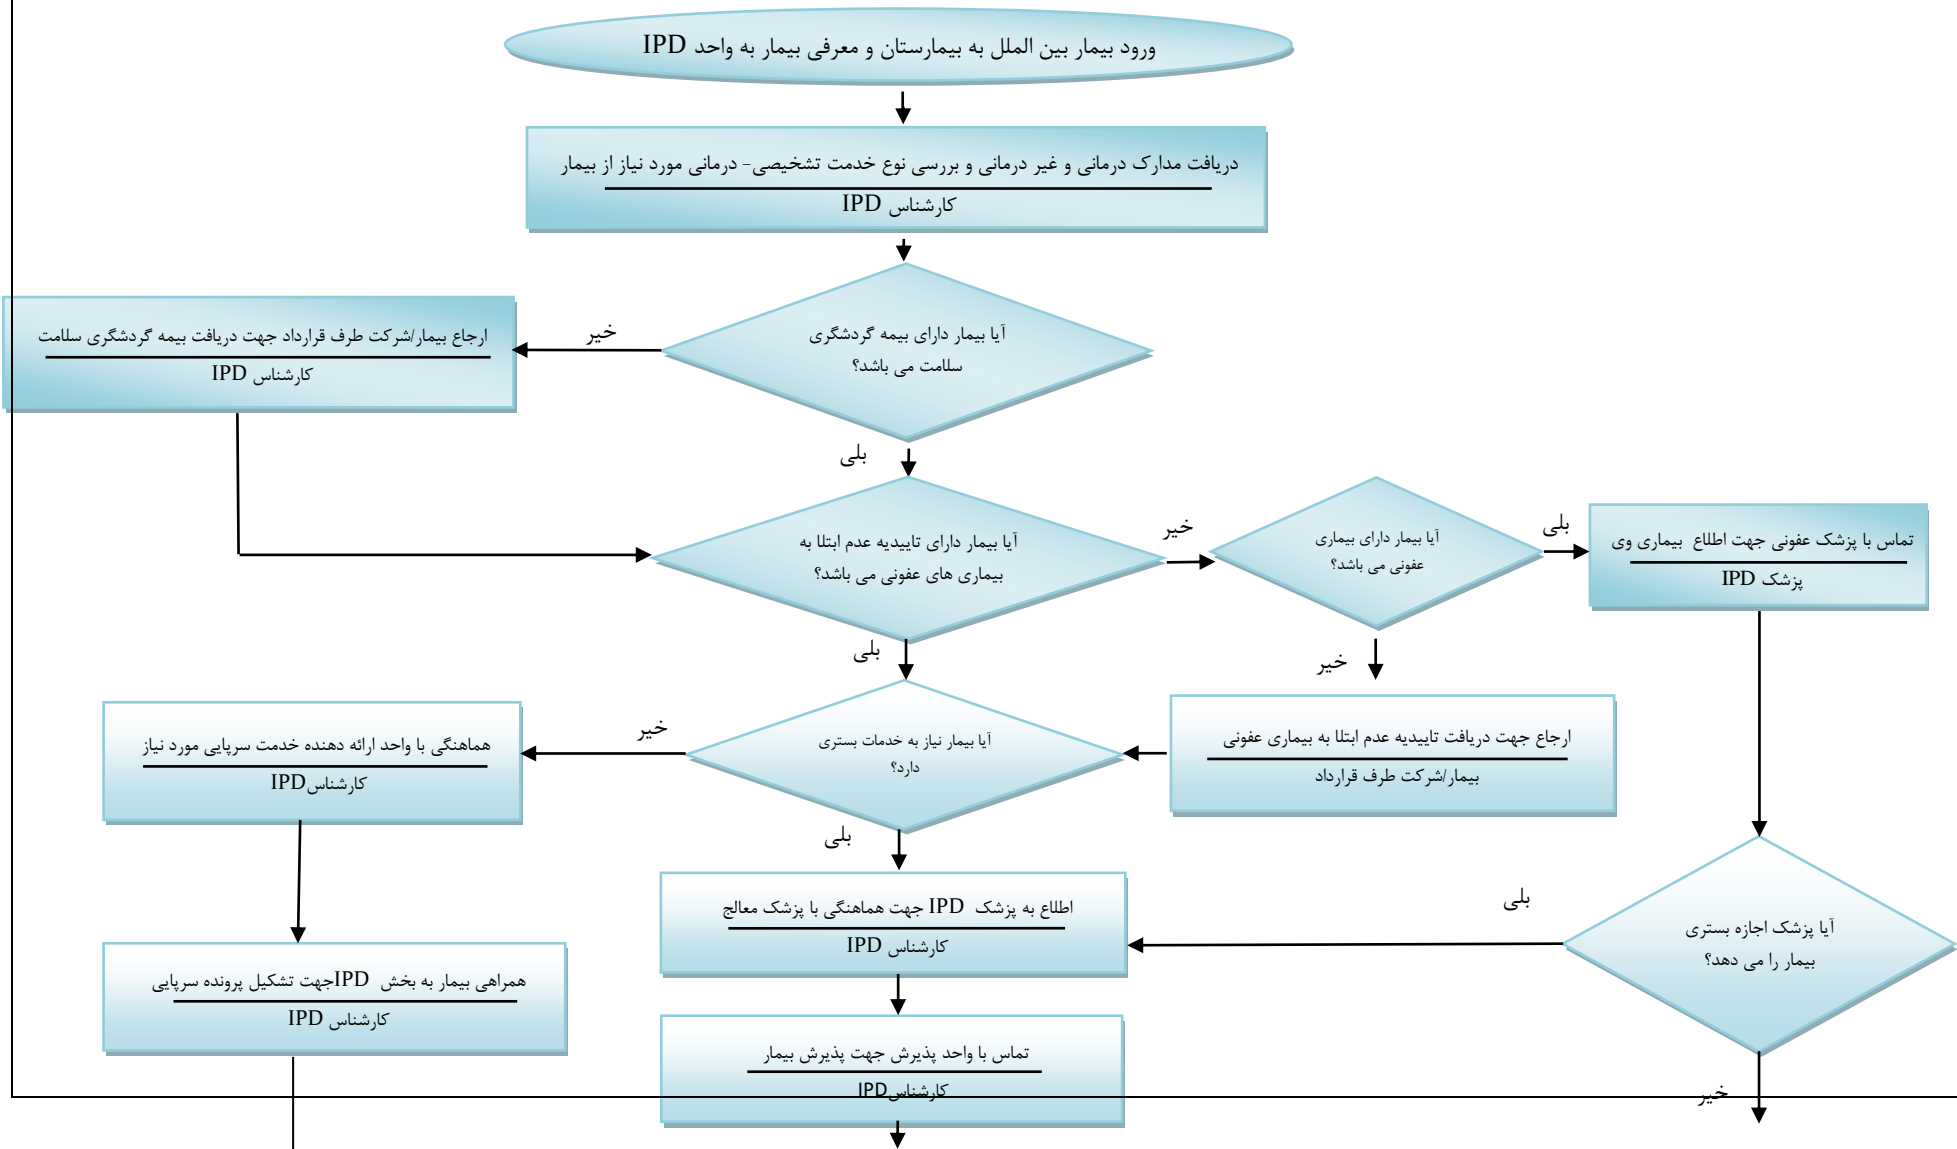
ورود بیمار بین الملل به بیمارستان و معرفی بیمار به واحد IPD

دریافت مدارک درمانی و غیر درمانی و بررسی نوع خدمت تشخیصی- درمانی مورد نیاز از بیمار
کارشناس IPD

آیا بیمار دارای بیمه گردشگری سلامت می باشد؟

خیر

ارجاع بیمار/شرکت طرف قرارداد جهت دریافت بیمه گردشگری سلامت
کارشناس IPD

بلی

آیا بیمار دارای تاییدیه عدم ابتلا به بیماری های عفونی می باشد؟

خیر

آیا بیمار دارای بیماری عفونی می باشد؟

بلی

تماس با پزشک عفونی جهت اطلاع بیماری وی
پزشک IPD

خیر

ارجاع جهت دریافت تاییدیه عدم ابتلا به بیماری عفونی
بیمار/شرکت طرف قرارداد

بلی

آیا بیمار نیاز به خدمات بستری دارد؟

خیر

هماهنگی با واحد ارائه دهنده خدمت سرپایی مورد نیاز
کارشناسIPD

همراهی بیمار به بخش IPDجهت تشکیل پرونده سرپایی
کارشناس IPD

بلی

اطلاع به پزشک IPD جهت هماهنگی با پزشک معالج
کارشناس IPD

تماس با واحد پذیرش جهت پذیرش بیمار
کارشناسIPD

بلی

آیا پزشک اجازه بستری بیمار را می دهد؟

خیر